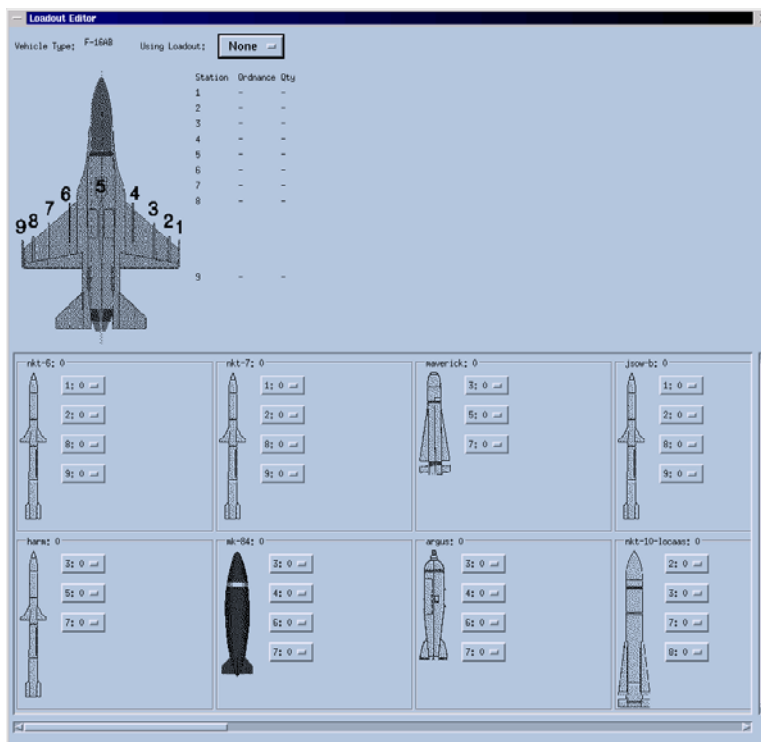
Loadout Editor

Vehicle Type: F-16AB Using Loadout: None

| Station | Ordnance | Qty |
|---|---|---|
| 1 | - | - |
| 2 | - | - |
| 3 | - | - |
| 4 | - | - |
| 5 | - | - |
| 6 | - | - |
| 7 | - | - |
| 8 | - | - |
| 9 | - | - |

9 8 7 6 5 4 3 2 1

nkt-6: 0
1: 0
2: 0
8: 0
9: 0

nkt-7: 0
1: 0
2: 0
8: 0
9: 0

maverick: 0
3: 0
5: 0
7: 0

jsow-b: 0
1: 0
2: 0
8: 0
9: 0

harm: 0
3: 0
5: 0
7: 0

mk-84: 0
3: 0
4: 0
6: 0
7: 0

argus: 0
3: 0
4: 0
6: 0
7: 0

nkt-10-locaas: 0
2: 0
3: 0
7: 0
8: 0